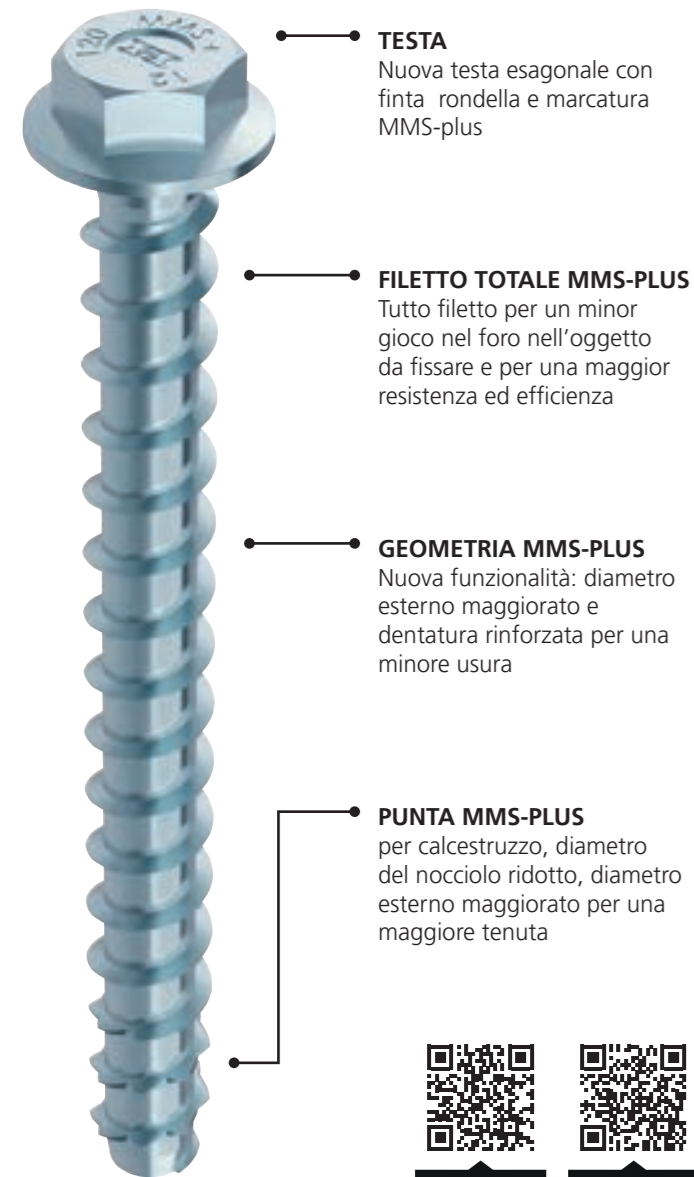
120 MMS-plus

TESTA
Nuova testa esagonale con finta rondella e marcatura MMS-plus

FILETTO TOTALE MMS-PLUS
Tutto filetto per un minor gioco nel foro nell'oggetto da fissare e per una maggior resistenza ed efficienza

GEOMETRIA MMS-PLUS
Nuova funzionalità: diametro esterno maggiorato e dentatura rinforzata per una minore usura

PUNTA MMS-PLUS
per calcestruzzo, diametro del nocciolo ridotto, diametro esterno maggiorato per una maggiore tenuta